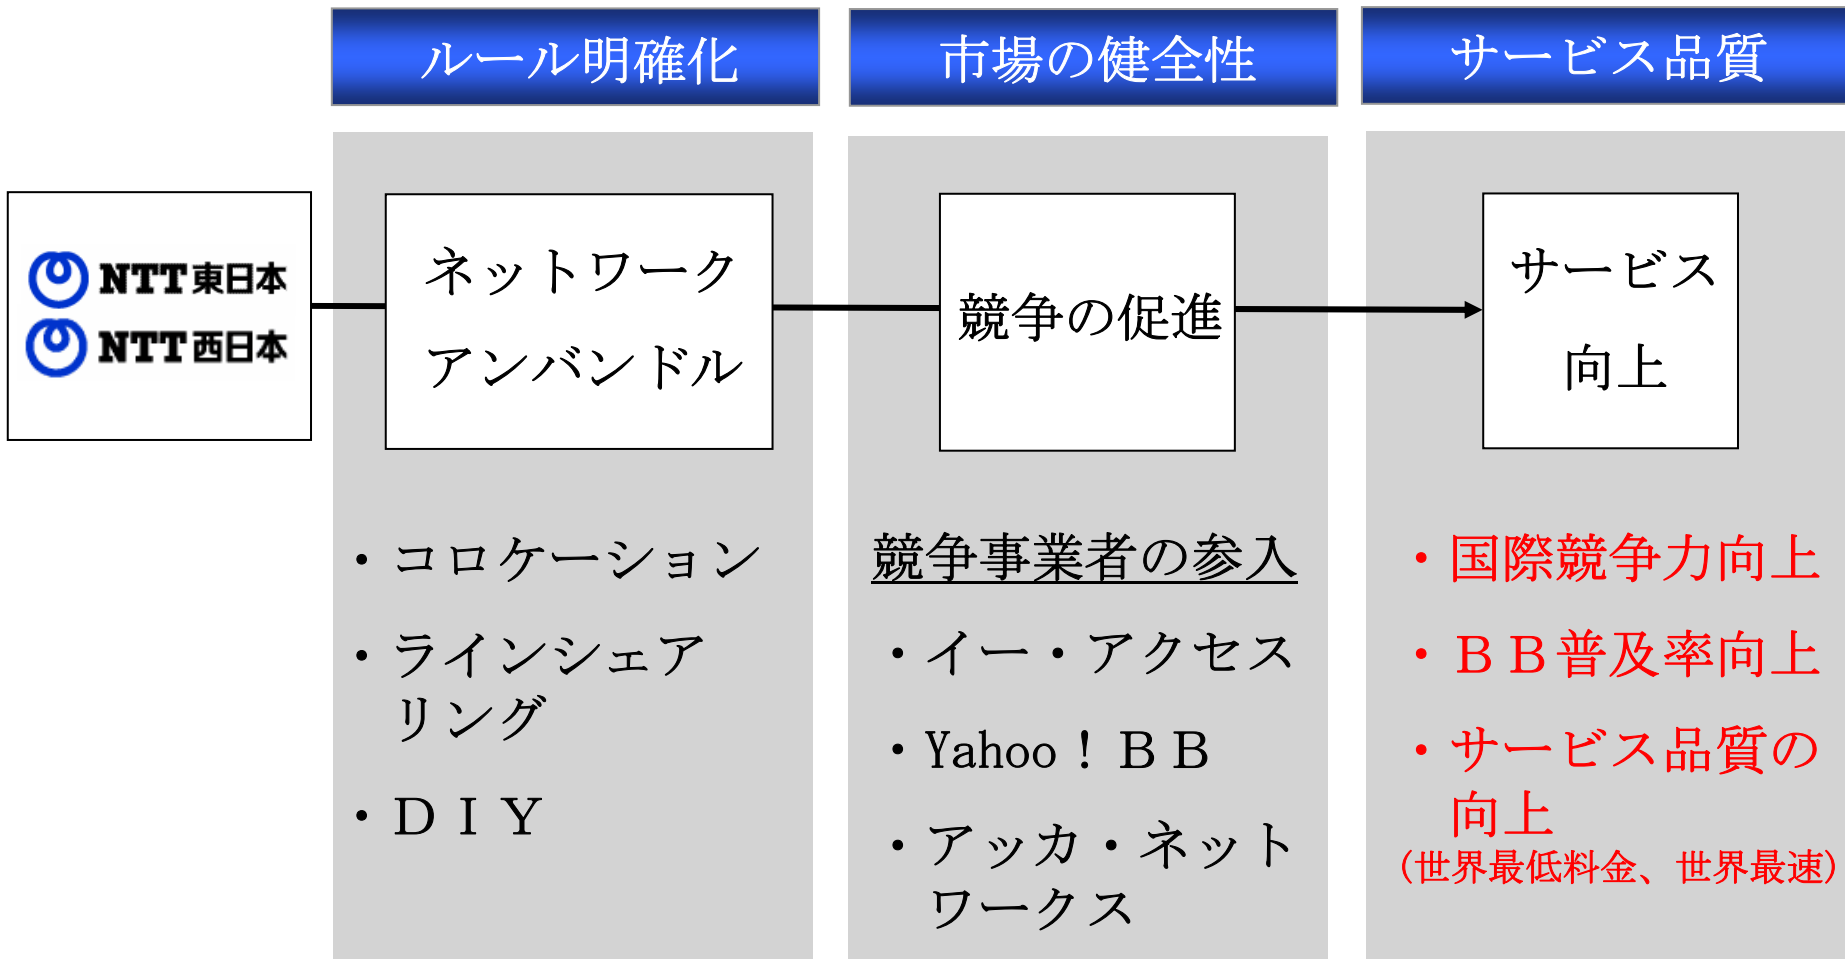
ルール明確化

市場の健全性

サービス品質

NTT東日本
NTT西日本

ネットワーク
アンバンドル

競争の促進

サービス
向上

・コロケーション
・ラインシェアリング
・ＤＩＹ

競争事業者の参入
・イー・アクセス
・Yahoo！ＢＢ
・アッカ・ネットワークス

・国際競争力向上
・ＢＢ普及率向上
・サービス品質の向上
（世界最低料金、世界最速）